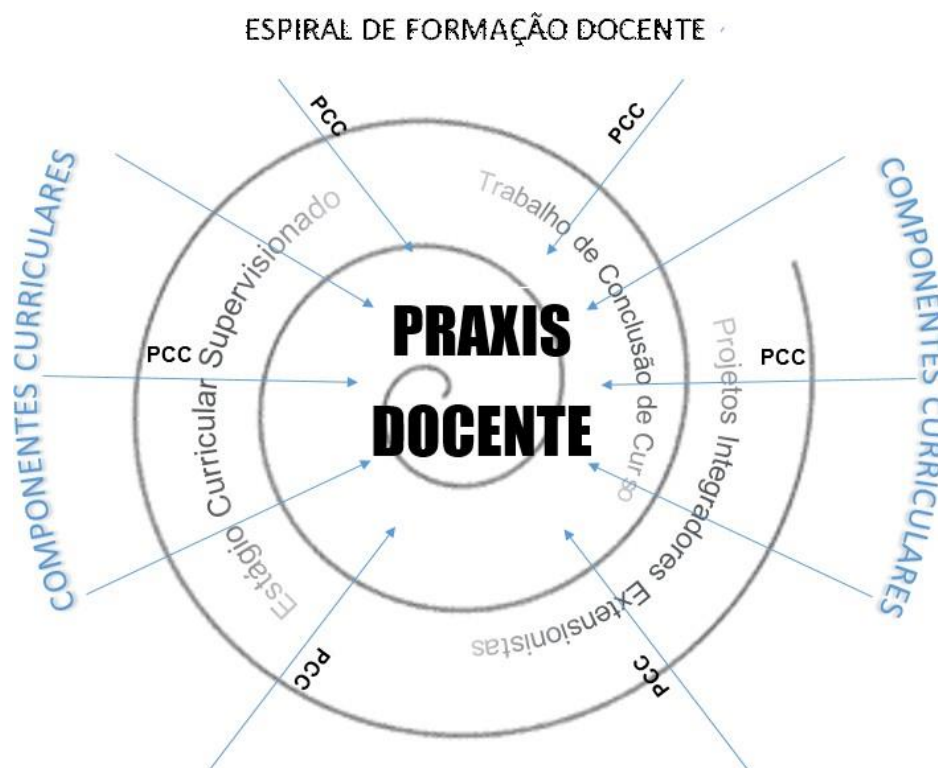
ESPIRAL DE FORMAÇÃO DOCENTE

COMPONENTES CURRICULARES

COMPONENTES CURRICULARES

PCC

PCC

PCC

PCC

PCC

PCC

Estágio Curricular Supervisionado

Trabalho de Conclusão de Curso

Projetos Integradores Extensionistas

PRAXIS DOCENTE